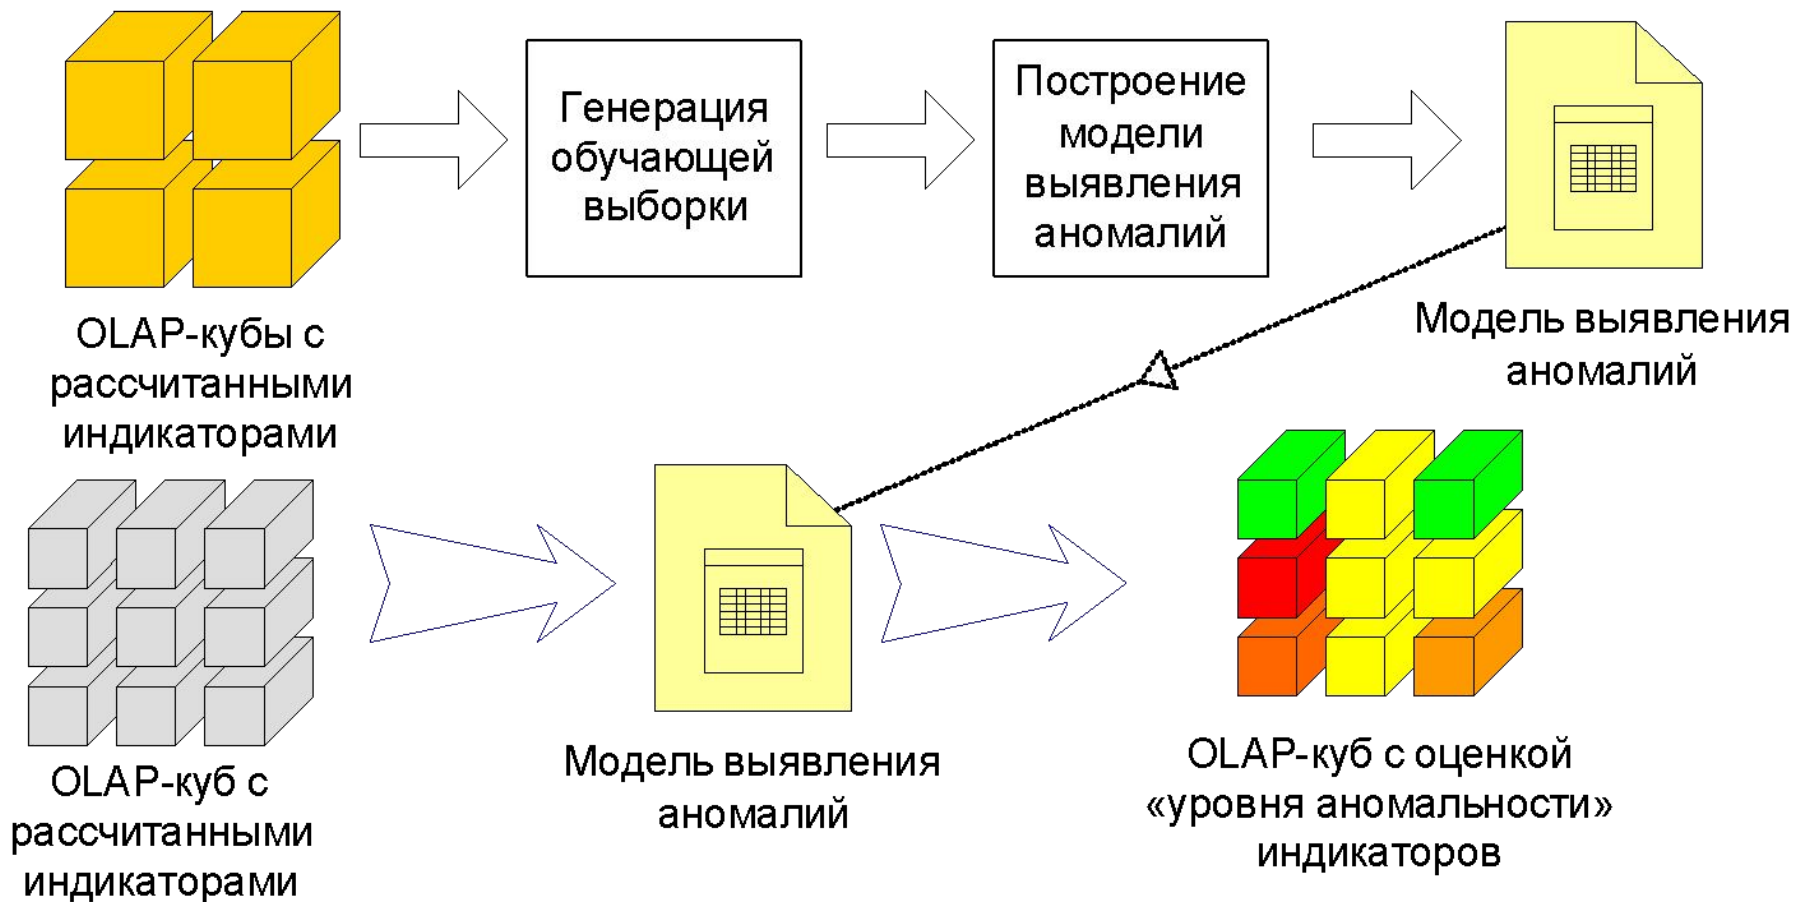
OLAP-кубы с рассчитанными индикаторами

Генерация обучающей выборки

Построение модели выявления аномалий

Модель выявления аномалий

OLAP-куб с рассчитанными индикаторами

Модель выявления аномалий

OLAP-куб с оценкой «уровня аномальности» индикаторов